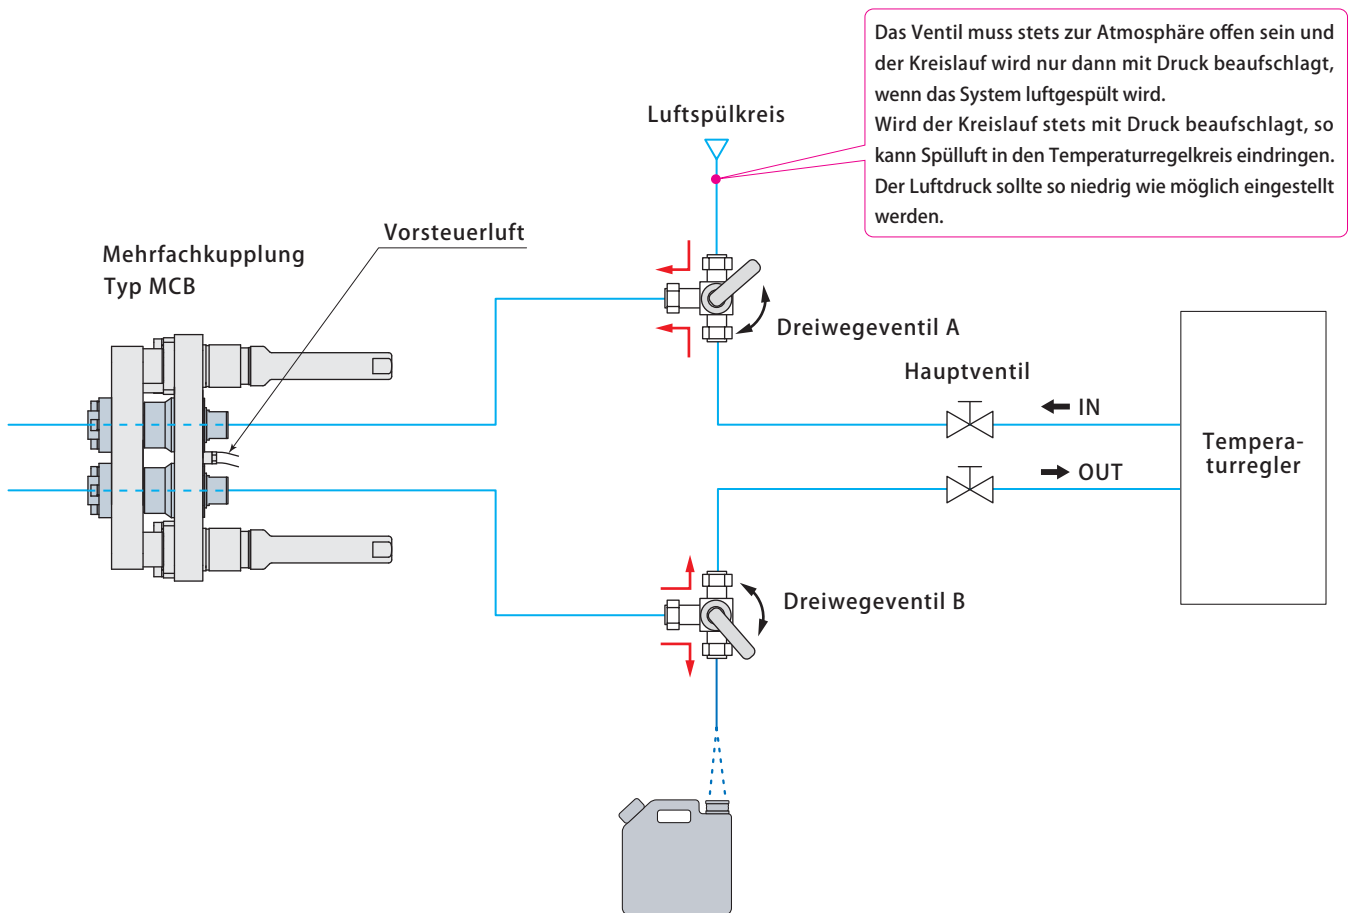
Das Ventil muss stets zur Atmosphäre offen sein und der Kreislauf wird nur dann mit Druck beaufschlagt, wenn das System luftgespült wird.
Wird der Kreislauf stets mit Druck beaufschlagt, so kann Spülluft in den Temperaturregelkreis eindringen. Der Luftdruck sollte so niedrig wie möglich eingestellt werden.

Luftspülkreis

Vorsteuerluft

Mehrfachkupplung Typ MCB

Dreiwegeventil A

Hauptventil

IN

OUT

Temperaturregler

Dreiwegeventil B